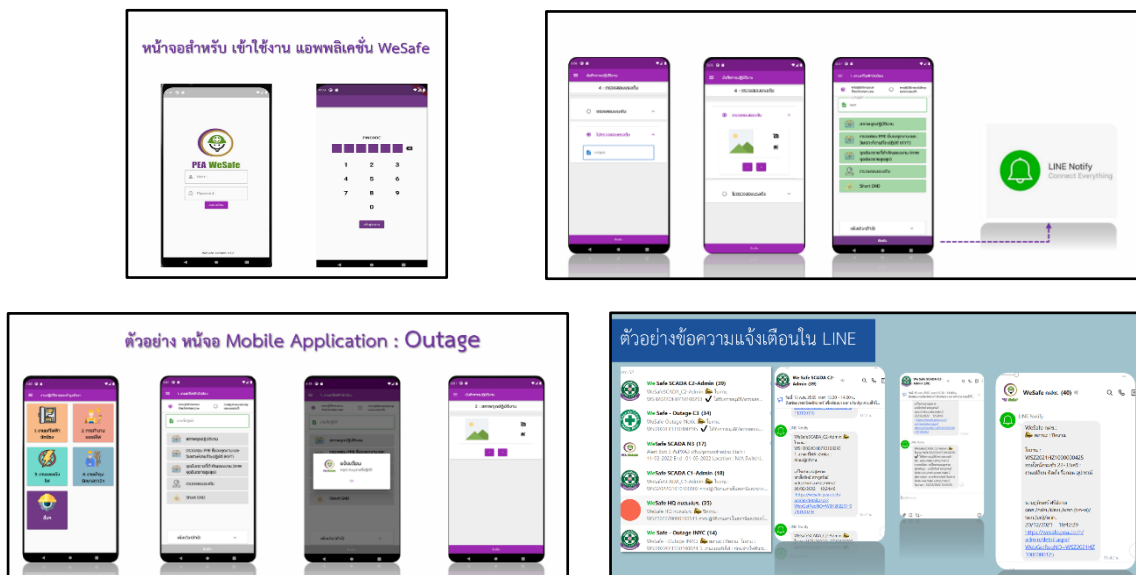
หน้าจอสำหรับ เข้าใช้งาน แอพพลิเคชั่น WeSafe

PEA WeSafe

PINCODE

1 2 3
4 5 6
7 8 9
0

LINE Notify
Connect Everything

ตัวอย่าง หน้าจอ Mobile Application : Outage

ตัวอย่างข้อความแจ้งเตือนใน LINE

WeSafe SCADA C2-Admin (20)

WeSafe - Outage C3 (34)

WeSafe SCADA N3 (17)

WeSafe SCADA C1-Admin (18)

WeSafe HQ (35)

We Safe - Outage INYC (14)

WeSafe กฟจ. (40)

LINE Notify